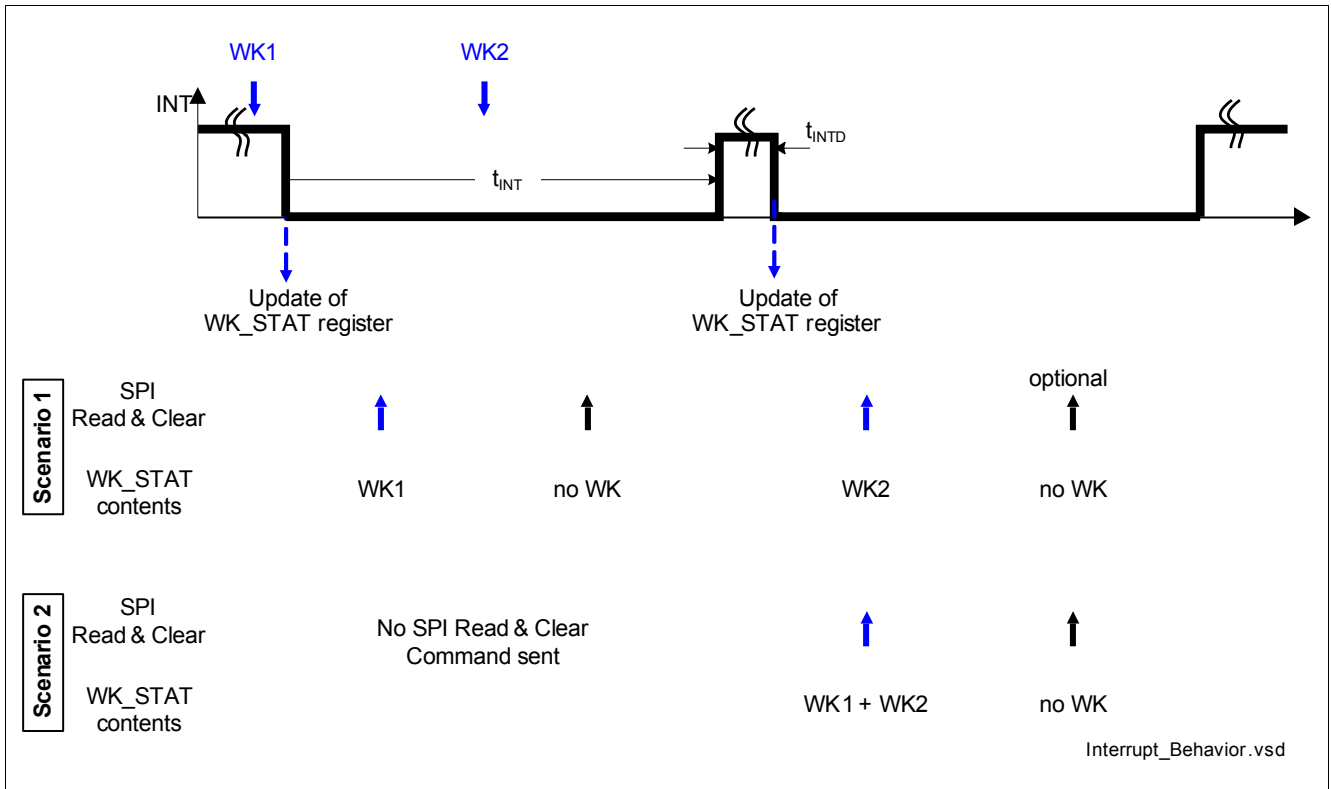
WK1

WK2

INT

$t_{INTD}$

$t_{INT}$

Update of WK_STAT register

Update of WK_STAT register

Scenario 1

SPI Read & Clear

optional

WK_STAT contents

WK1

no WK

WK2

no WK

Scenario 2

SPI Read & Clear

No SPI Read & Clear Command sent

WK_STAT contents

WK1 + WK2

no WK

Interrupt_Behavior.vsd